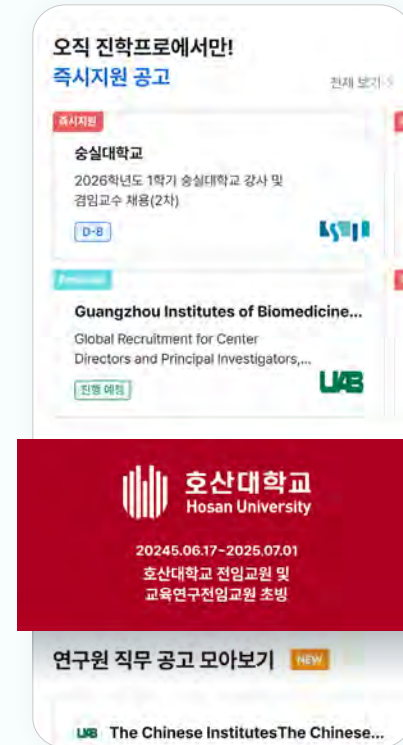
오직 진학프로에서만!
즉시지원 공고

전체 보기 >

즉시지원

숭실대학교

2026학년도 1학기 숭실대학교 강사 및 겸임교수 채용(2차)

D-8

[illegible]

Guangzhou Institutes of Biomedicine...

Global Recruitment for Center Directors and Principal Investigators,...

진행 예정

호산대학교
Hosan University

20245.06.17~2025.07.01
호산대학교 전임교원 및
교육연구전임교원 초빙

연구원 직무 공고 모아보기 NEW

The Chinese InstitutesThe Chinese...